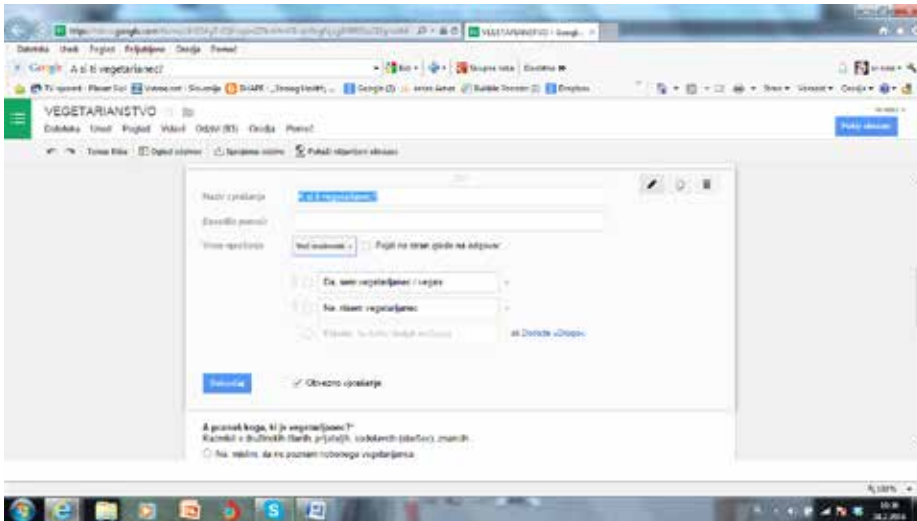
VEGETARIANSTVO - Googl...

Datoteka Urejanje Pogled Priljubljene Orodja Pomoč

Google A si ti vegetarianec?

VEGETARIANSTVO

Datoteka Uredi Pogled Vstavi Odziv (83) Orodja Pomoč

Pošlji obrazec

Tema: Riba Ogled odzivov Spremeni obrazec Pokaži objavljeni obrazec

Naslov vprašanja A si ti vegetarijanec?

Besedilo pomoči

Vrsta vprašanja Več možnosti Pojdi na stran glede na odgovor

Da, sem vegetarijanec / vegan

Ne, nisem vegetarijanec

Kliknite, če želite dodati možnost ali Dodajte »Drugo«

Dokončaj ✓ Obvezno vprašanje

A poznaš koga, ki je vegetarijanec?
Razmisli o družinskih članih, prijateljih, sodelavcih (starše), znancih

Ne, mislim, da ne poznam nobenega vegetarijanca

100%